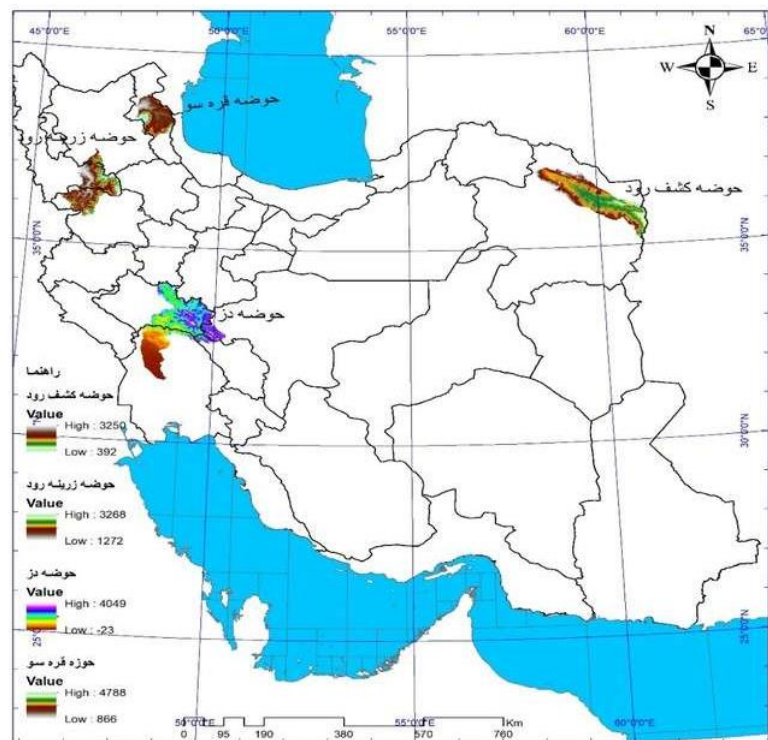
45°0'0"E
50°0'0"E
55°0'0"E
60°0'0"E
65°0'

N
W
E
S

حوضه قره سو
حوضه زرینه رود
حوضه کشف رود
حوضه دز

35°0'0"N
35°0'0"N
30°0'0"N
25°0'0"N
25°0'0"N

راهنما
حوضه کشف رود
Value
High : 3250
Low : 392

حوضه زرینه رود
Value
High : 3268
Low : 1272

حوضه دز
Value
High : 4049
Low : -23

حوزه قره سو
Value
High : 4788
Low : 866

50°0'0"E
55°0'0"E
60°0'0"E
0 95 190 380 570 760 Km